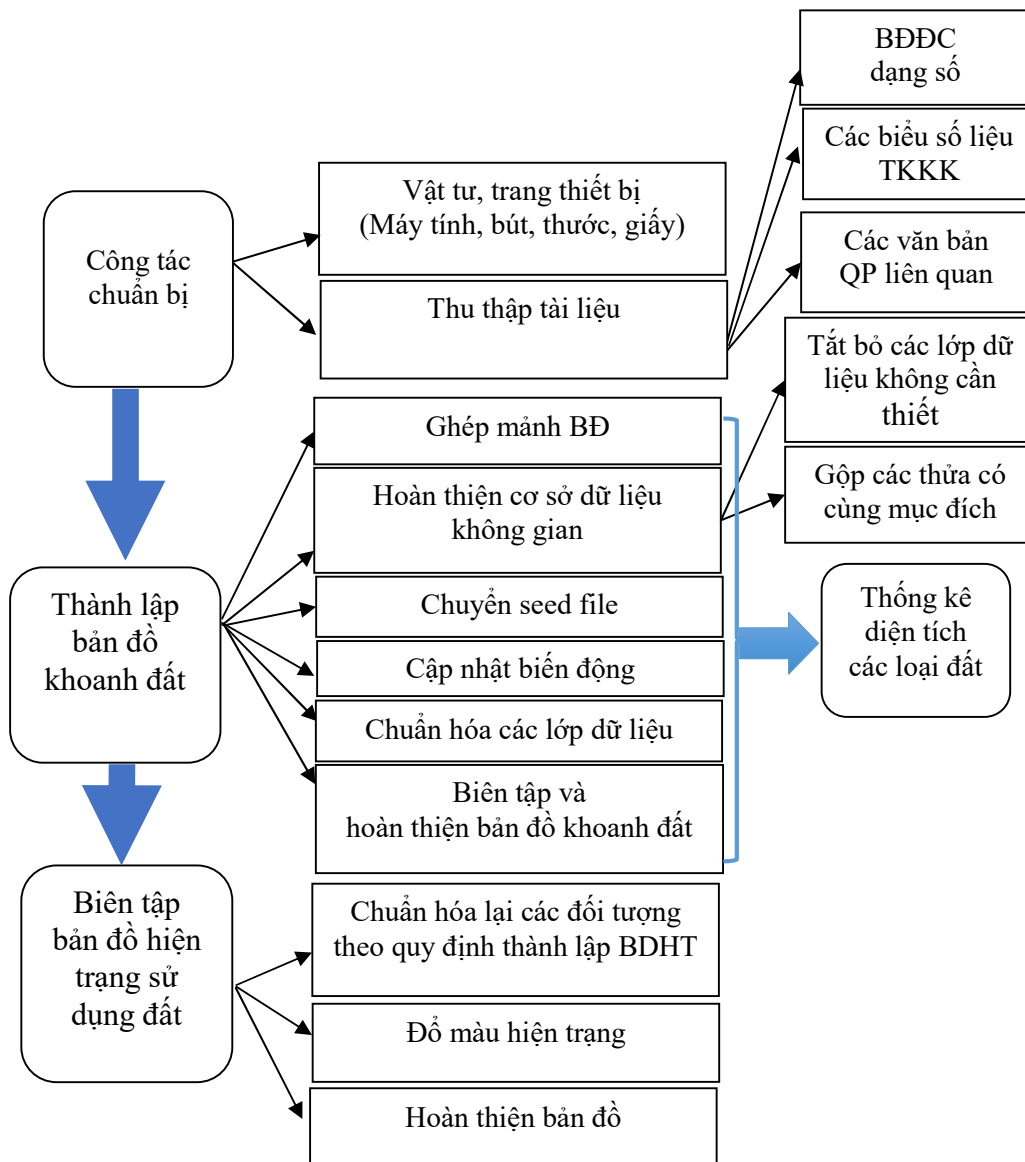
Công tác chuẩn bị

Vật tư, trang thiết bị (Máy tính, bút, thước, giấy)

Thu thập tài liệu

BĐĐC dạng số

Các biểu số liệu TKKK

Các văn bản QP liên quan

Thành lập bản đồ khoanh đất

Ghép mảnh BĐ

Hoàn thiện cơ sở dữ liệu không gian

Tắt bỏ các lớp dữ liệu không cần thiết

Gộp các thửa có cùng mục đích

Chuyển seed file

Cập nhật biến động

Chuẩn hóa các lớp dữ liệu

Biên tập và hoàn thiện bản đồ khoanh đất

Thống kê diện tích các loại đất

Biên tập bản đồ hiện trạng sử dụng đất

Chuẩn hóa lại các đối tượng theo quy định thành lập BDHT

Đổ màu hiện trạng

Hoàn thiện bản đồ